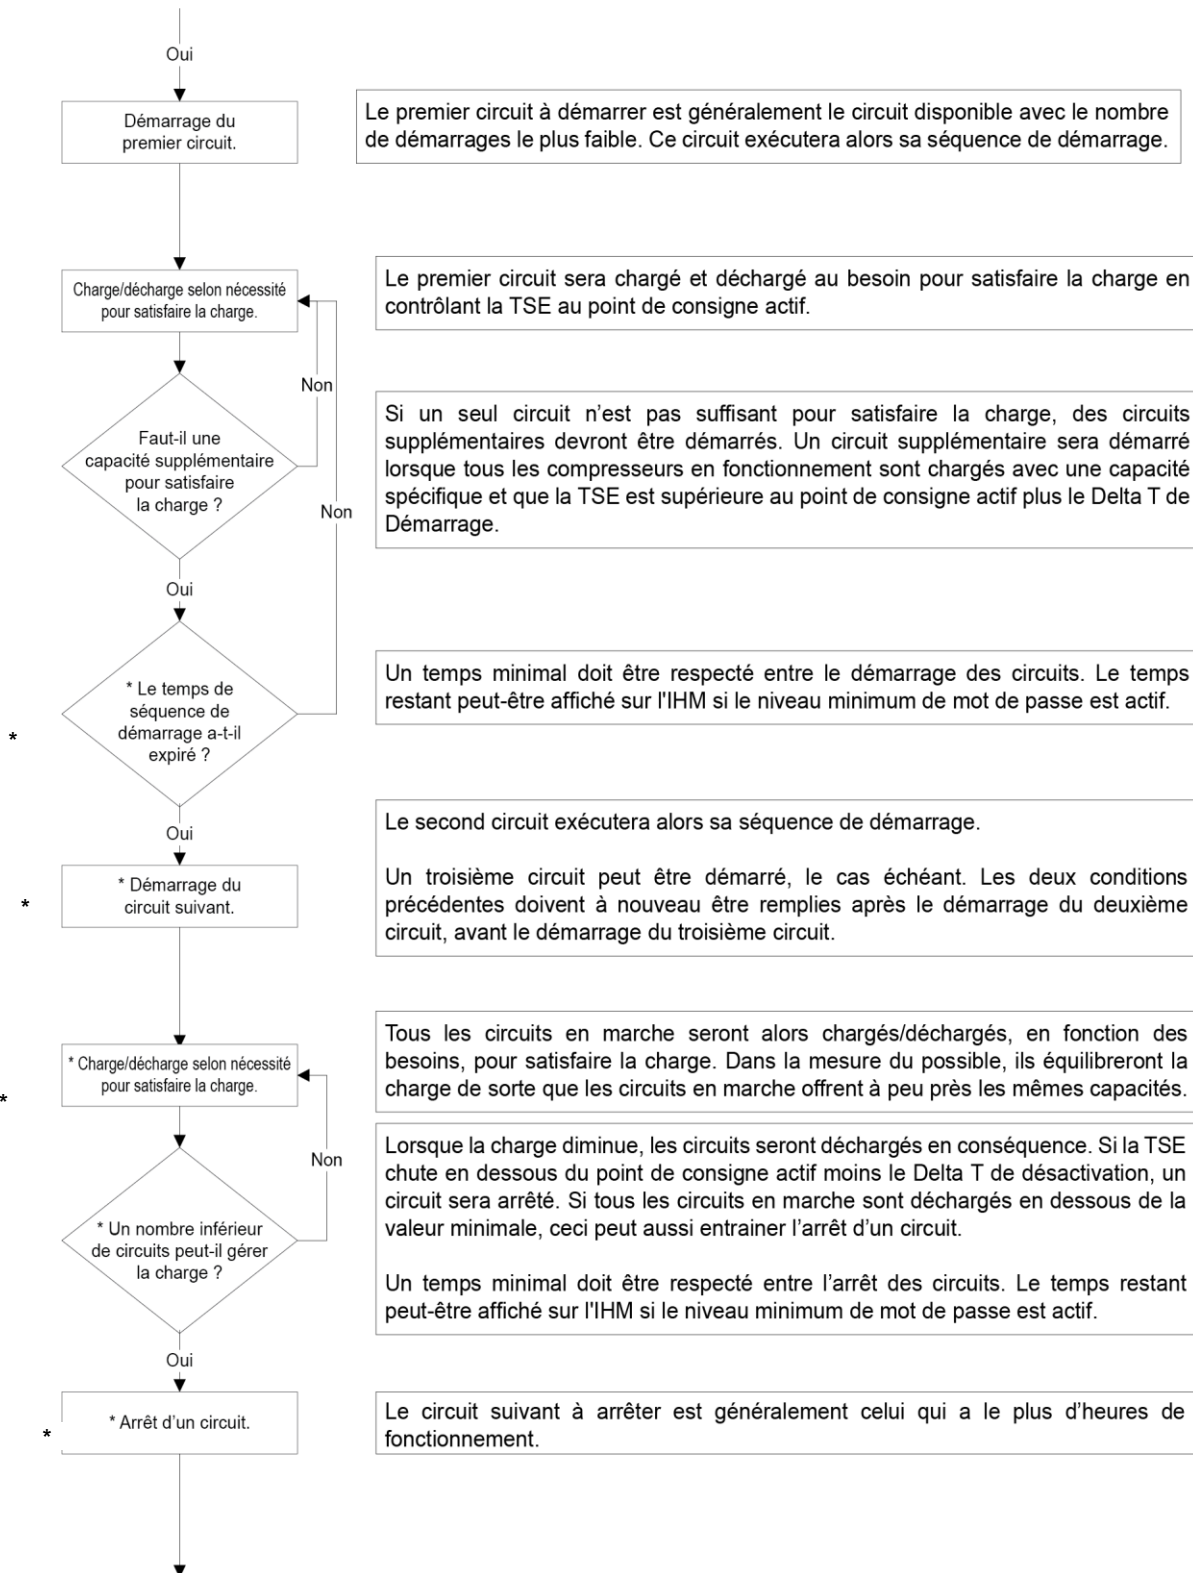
Oui

Démarrage du premier circuit.

Le premier circuit à démarrer est généralement le circuit disponible avec le nombre de démarrages le plus faible. Ce circuit exécutera alors sa séquence de démarrage.

Charge/décharge selon nécessité pour satisfaire la charge.

Le premier circuit sera chargé et déchargé au besoin pour satisfaire la charge en contrôlant la TSE au point de consigne actif.

Non

Faut-il une capacité supplémentaire pour satisfaire la charge ?

Non

Si un seul circuit n'est pas suffisant pour satisfaire la charge, des circuits supplémentaires devront être démarrés. Un circuit supplémentaire sera démarré lorsque tous les compresseurs en fonctionnement sont chargés avec une capacité spécifique et que la TSE est supérieure au point de consigne actif plus le Delta T de Démarrage.

Oui

* Le temps de séquence de démarrage a-t-il expiré ?

*

Un temps minimal doit être respecté entre le démarrage des circuits. Le temps restant peut-être affiché sur l'IHM si le niveau minimum de mot de passe est actif.

Oui

* Démarrage du circuit suivant.

*

Le second circuit exécutera alors sa séquence de démarrage.

Un troisième circuit peut être démarré, le cas échéant. Les deux conditions précédentes doivent à nouveau être remplies après le démarrage du deuxième circuit, avant le démarrage du troisième circuit.

* Charge/décharge selon nécessité pour satisfaire la charge.

*

Tous les circuits en marche seront alors chargés/déchargés, en fonction des besoins, pour satisfaire la charge. Dans la mesure du possible, ils équilibreront la charge de sorte que les circuits en marche offrent à peu près les mêmes capacités.

Non

* Un nombre inférieur de circuits peut-il gérer la charge ?

Lorsque la charge diminue, les circuits seront déchargés en conséquence. Si la TSE chute en dessous du point de consigne actif moins le Delta T de désactivation, un circuit sera arrêté. Si tous les circuits en marche sont déchargés en dessous de la valeur minimale, ceci peut aussi entrainer l'arrêt d'un circuit.

Un temps minimal doit être respecté entre l'arrêt des circuits. Le temps restant peut-être affiché sur l'IHM si le niveau minimum de mot de passe est actif.

Oui

* Arrêt d'un circuit.

*

Le circuit suivant à arrêter est généralement celui qui a le plus d'heures de fonctionnement.